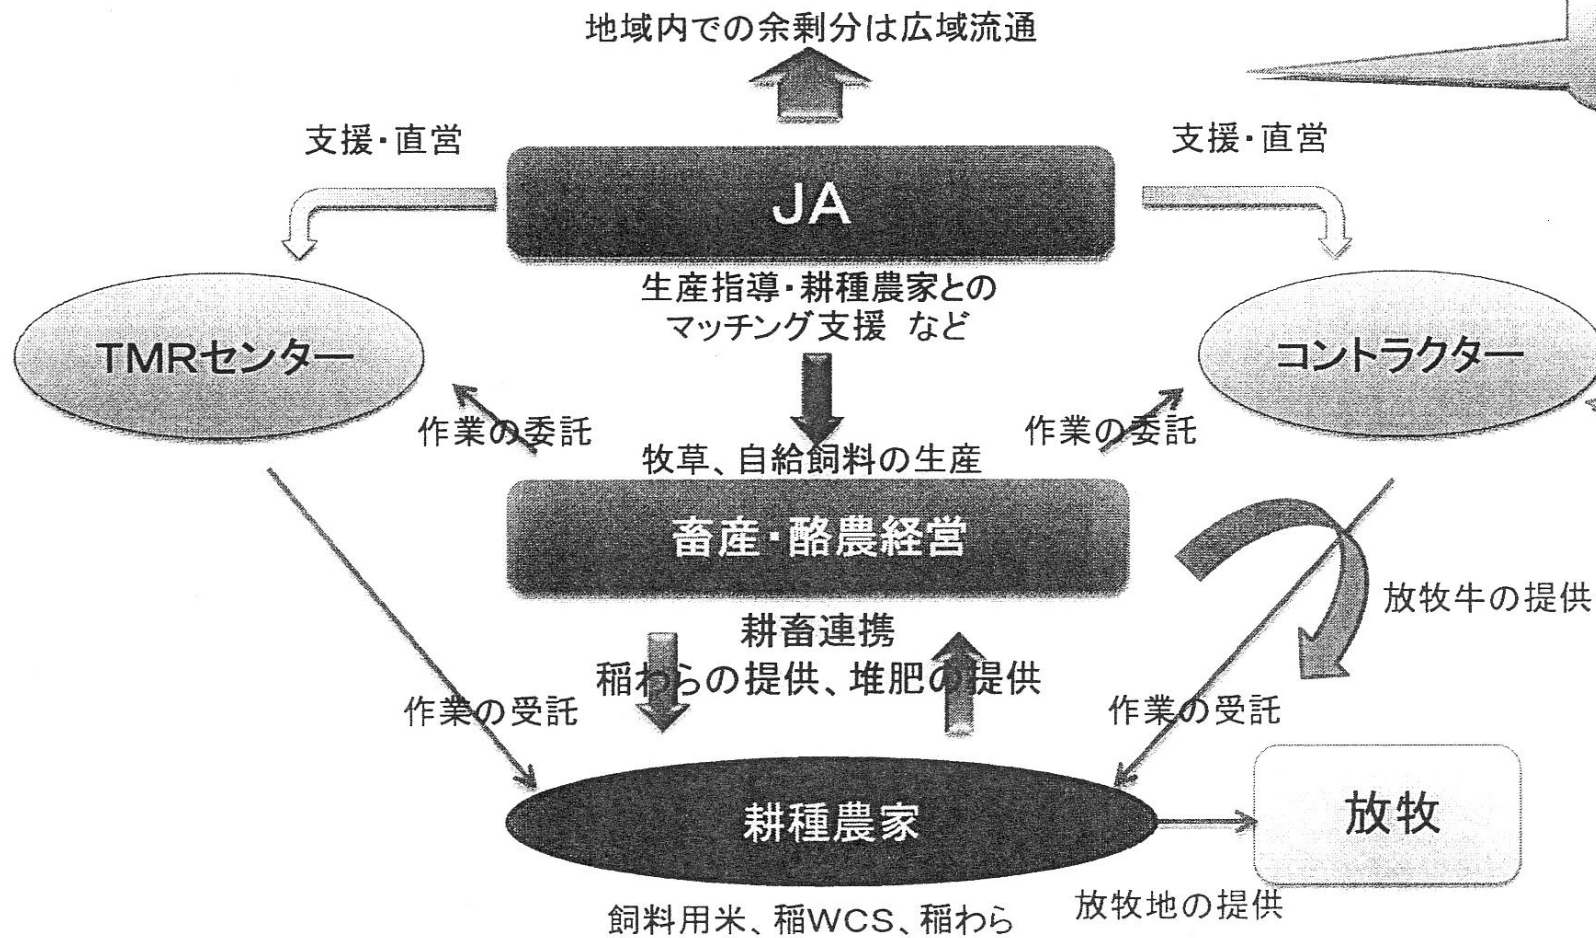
地域内での余剰分は広域流通

支援・直営

支援・直営

JA

生産指導・耕種農家とのマッチング支援 など

TMRセンター

コントラクター

作業の委託

作業の委託

牧草、自給飼料の生産

畜産・酪農経営

放牧牛の提供

耕畜連携
稲わらの提供、堆肥の提供

作業の受託

作業の受託

耕種農家

放牧

放牧地の提供

飼料用米、稲WCS、稲わら